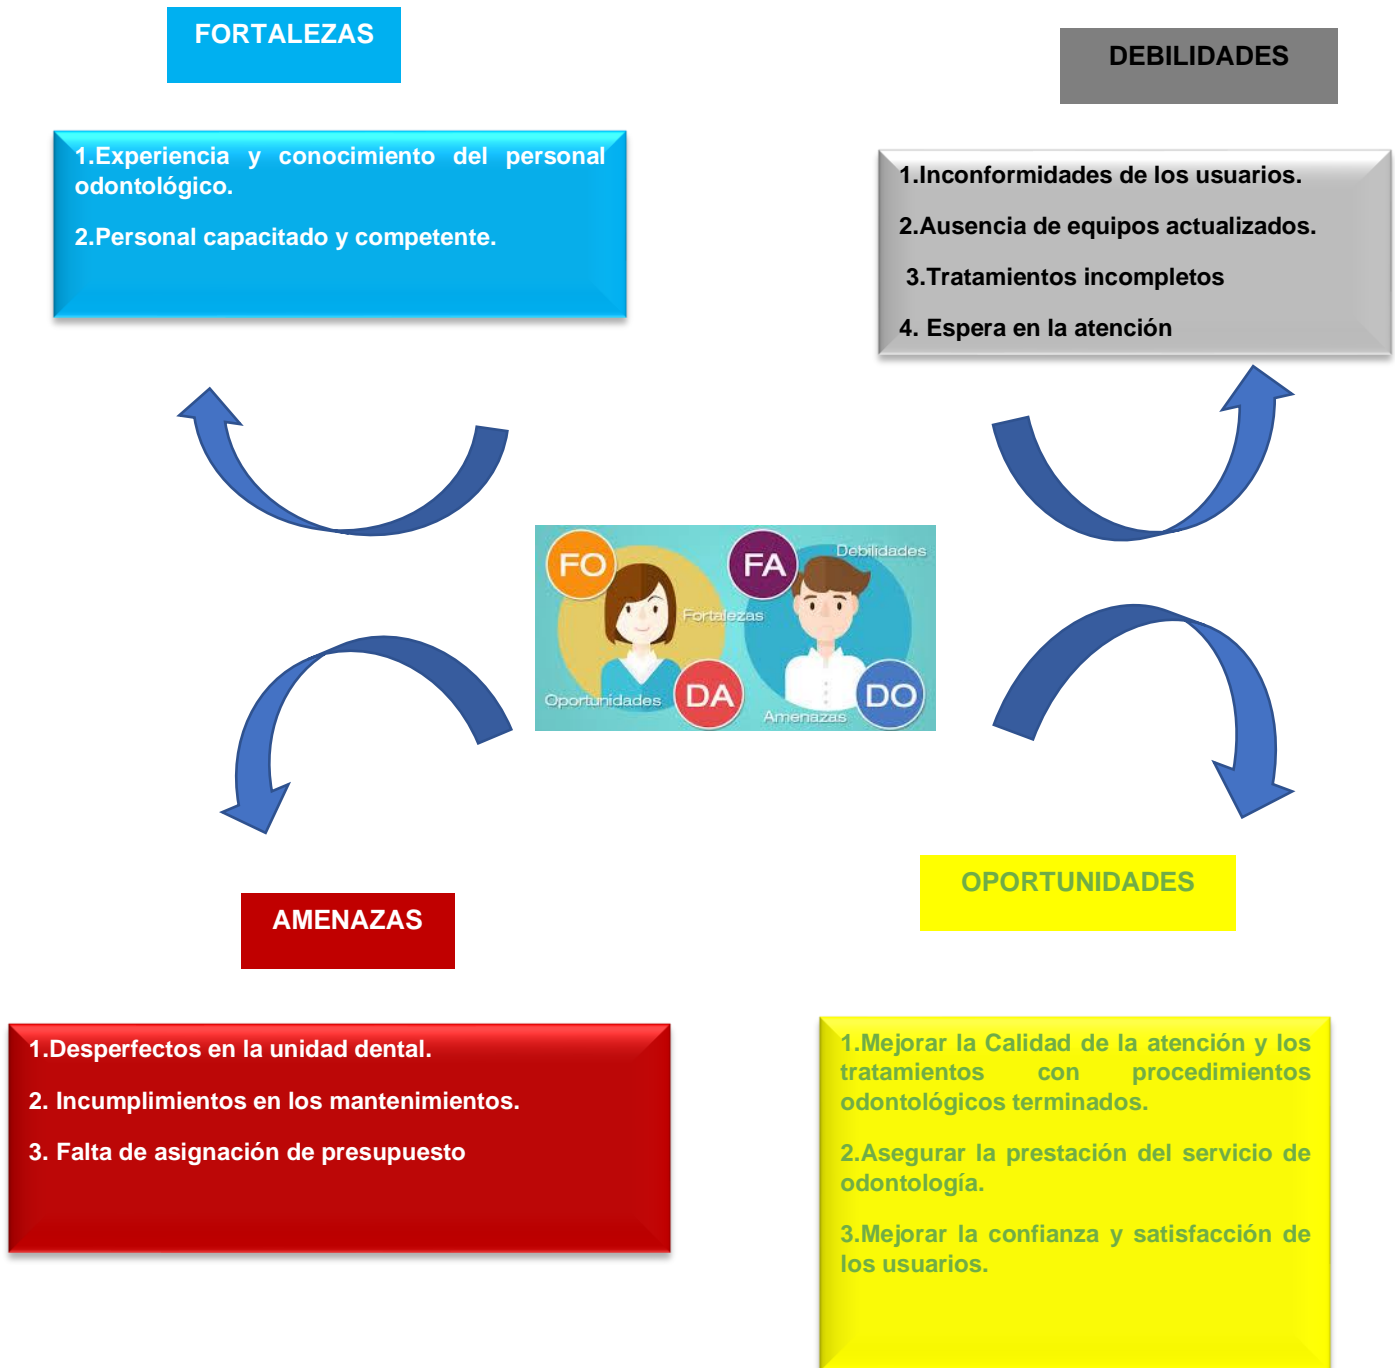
FORTALEZAS

DEBILIDADES

1.Experiencia y conocimiento del personal odontológico.

2.Personal capacitado y competente.

1.Inconformidades de los usuarios.

2.Ausencia de equipos actualizados.

3.Tratamientos incompletos

4. Espera en la atención

FO

FA

Debilidades

Fortalezas

Oportunidades

DA

Amenazas

DO

AMENAZAS

OPORTUNIDADES

1.Desperfectos en la unidad dental.

2. Incumplimientos en los mantenimientos.

3. Falta de asignación de presupuesto

1.Mejorar la Calidad de la atención y los tratamientos con procedimientos odontológicos terminados.

2.Asegurar la prestación del servicio de odontología.

3.Mejorar la confianza y satisfacción de los usuarios.